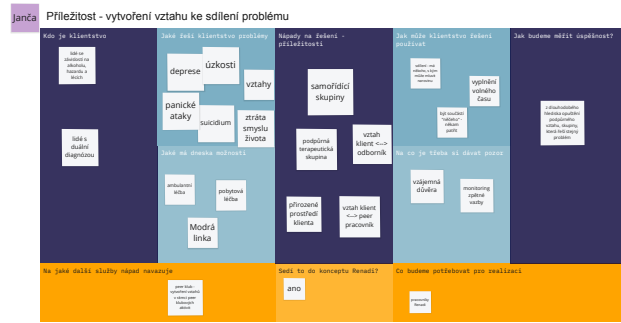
Janča Příležitost - vytvoření vztahu ke sdílení problému

Kdo je klientstvo

lidé se závislostí na alkoholu, hazardu a lécích

lidé s duální diagnózou

Jaké řeší klientstvo problémy

deprese

úzkosti

vztahy

panické ataky

suicidium

ztráta smyslu života

Jaké má dnes možnosti

ambulantní léčba

pobytová léčba

Modrá linka

Nápady na řešení - příležitosti

samořídící skupiny

podpůrná terapeutická skupina

vztah klient <--> odborník

přirozené prostředí klienta

vztah klient <--> peer pracovník

Jak může klientstvo řešení používat

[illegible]

vyplnění volného času

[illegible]

Na co je třeba si dávat pozor

vzájemná důvěra

monitoring zpětné vazby

Jak budeme měřit úspěšnost?

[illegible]

Na jaké další služby nápad navazuje

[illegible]

Sedí to do konceptu Renadi?

ano

Co budeme potřebovat pro realizaci

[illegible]